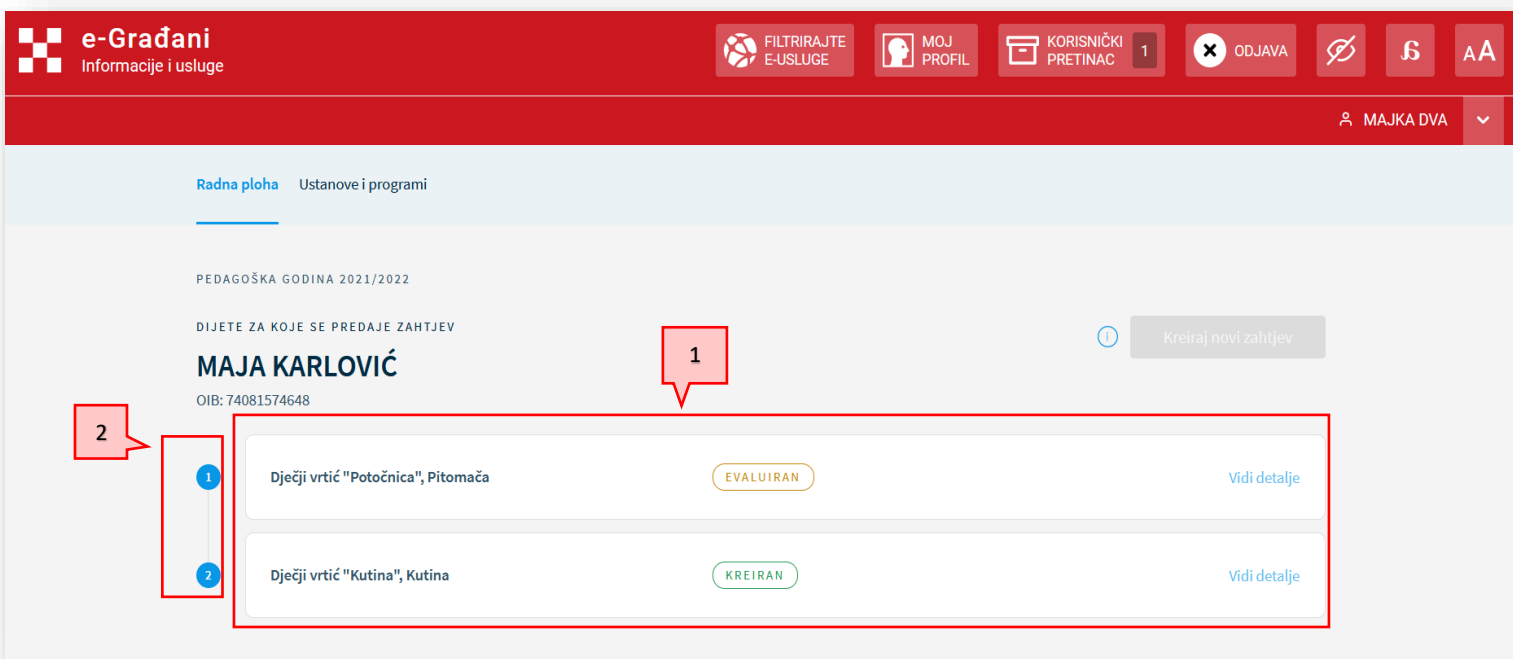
e-Građani
Informacije i usluge

FILTRIRAJTE E-USLUGE
MOJ PROFIL
KORISNIČKI PRETINAC 1
ODJAVA
AA

MAJKA DVA

Radna ploha
Ustanove i programi

PEDAGOŠKA GODINA 2021/2022

DIJETE ZA KOJE SE PREDAJE ZAHTJEV

MAJA KARLOVIĆ
OIB: 74081574648

Kreiraj novi zahtjev

1

2

1
Dječji vrtić "Potočnica", Pitomača
EVALUIRAN
Vidi detalje

2
Dječji vrtić "Kutina", Kutina
KREIRAN
Vidi detalje